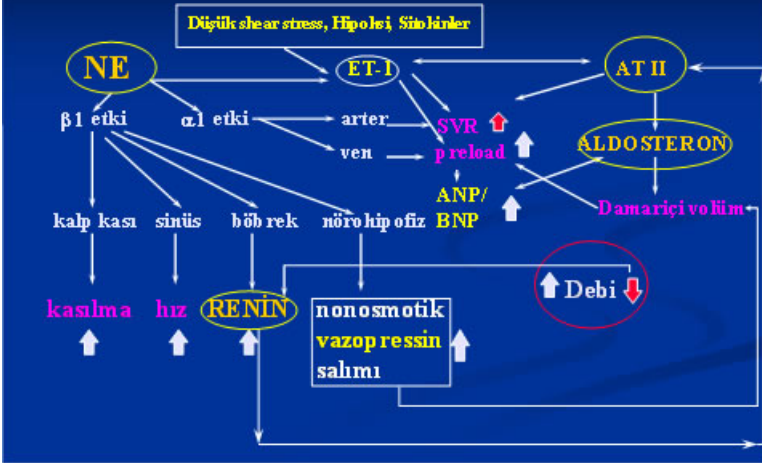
Düşük shear stress, Hipoksi, Sitokinler

NE

ET-1

AT II

β1 etki

α1 etki

arter

ven

SVR

preload

ALDOSTERON

ANP/ BNP

Damariçi volüm

kalp kası

sinüs

böbrek

nörohipofiz

Debi

kasılma

hız

RENİN

nonosmotik vazopressin salımı